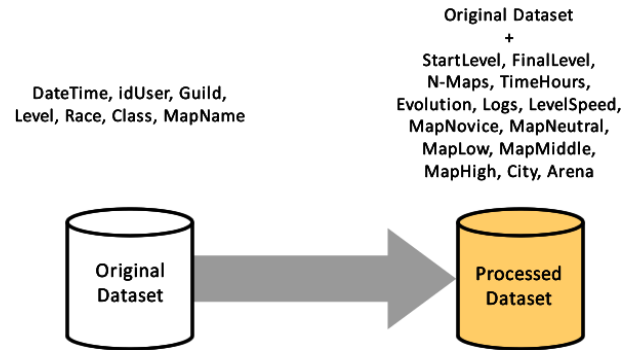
DateTime, idUser, Guild, Level, Race, Class, MapName

Original Dataset
+
StartLevel, FinalLevel, N-Maps, TimeHours, Evolution, Logs, LevelSpeed, MapNovice, MapNeutral, MapLow, MapMiddle, MapHigh, City, Arena

Original Dataset

Processed Dataset